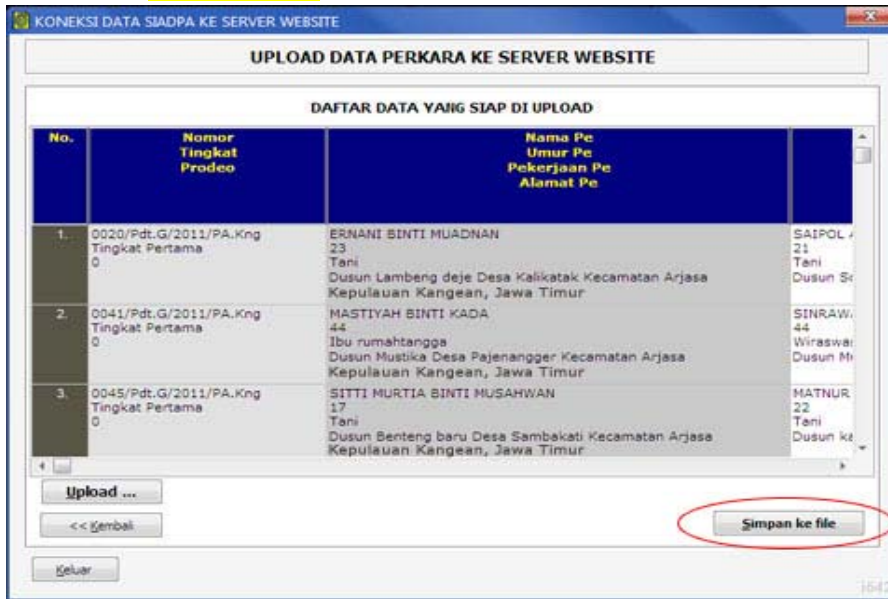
KONEKSI DATA SIADPA KE SERVER WEBSITE

UPLOAD DATA PERKARA KE SERVER WEBSITE

DAFTAR DATA YANG SIAP DI UPLOAD

| No. | Nomor Tingkat Prodeo | Nama Pe Umur Pe Pekerjaan Pe Alamat Pe | |
|---|---|---|---|
| 1. | 0020/Pdt.G/2011/PA.Kng Tingkat Pertama 0 | ERNANI BINTI MUADNAN 23 Tani Dusun Lambeng deje Desa Kalikatak Kecamatan Arjasa Kepulauan Kangean, Jawa Timur | SAIPOL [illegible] 21 Tani Dusun S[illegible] |
| 2. | 0041/Pdt.G/2011/PA.Kng Tingkat Pertama 0 | MASTIYAH BINTI KADA 44 Ibu rumahtangga Dusun Mustika Desa Pajenangger Kecamatan Arjasa Kepulauan Kangean, Jawa Timur | SINRAW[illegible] 44 Wiraswa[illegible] Dusun M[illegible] |
| 3. | 0045/Pdt.G/2011/PA.Kng Tingkat Pertama 0 | SITTI MURTIA BINTI MUSAHWAN 17 Tani Dusun Benteng baru Desa Sambakati Kecamatan Arjasa Kepulauan Kangean, Jawa Timur | MATNUR 22 Tani Dusun ka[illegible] |

Upload ...

<< Kembali

Simpan ke file

Keluar